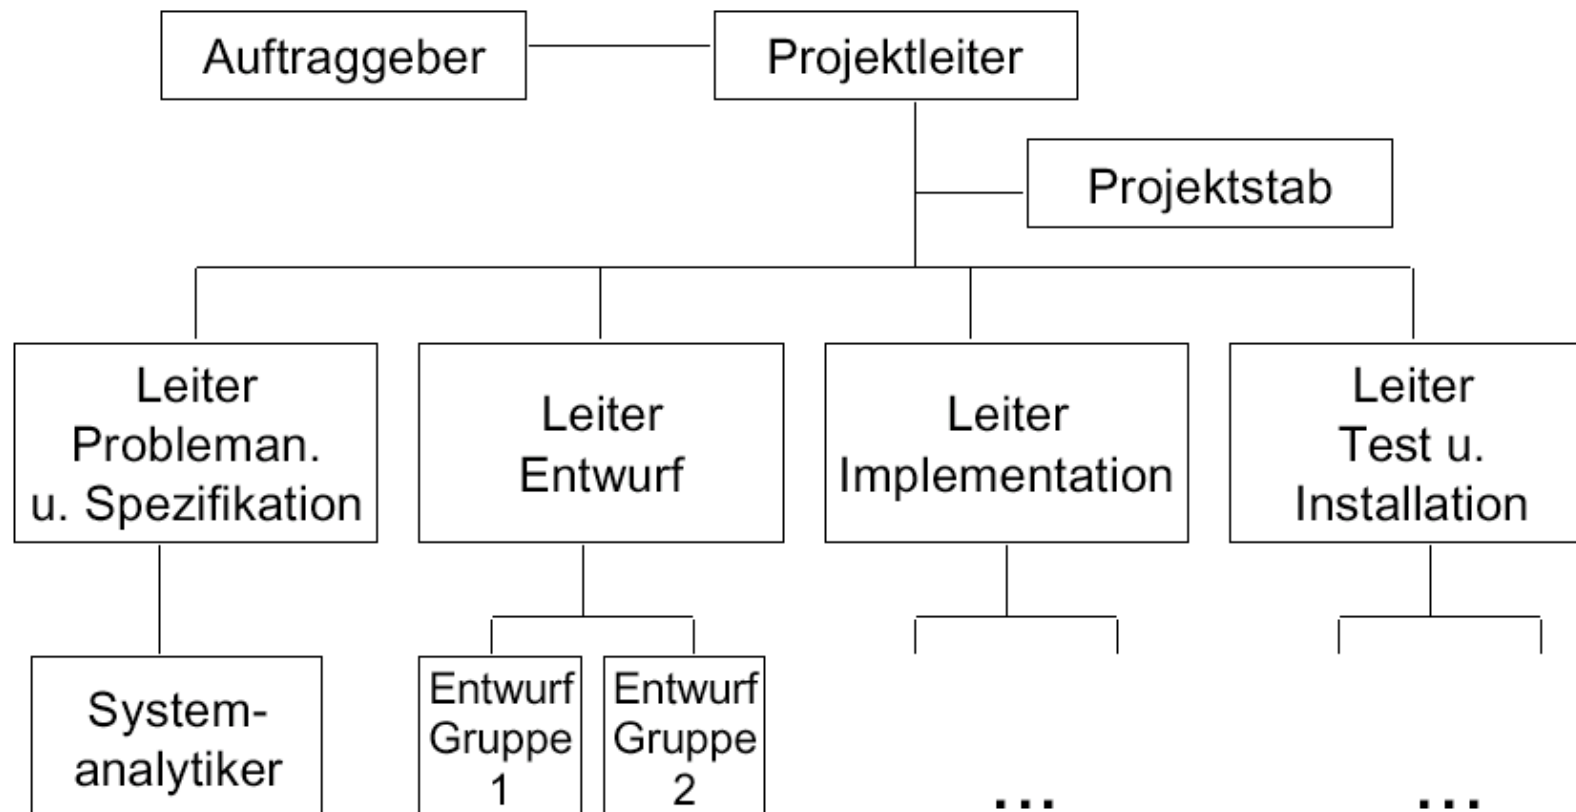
Auftraggeber

Projektleiter

Projektstab

Leiter Probleman. u. Spezifikation

Leiter Entwurf

Leiter Implementation

Leiter Test u. Installation

System-analytiker

Entwurf Gruppe 1

Entwurf Gruppe 2

...

...